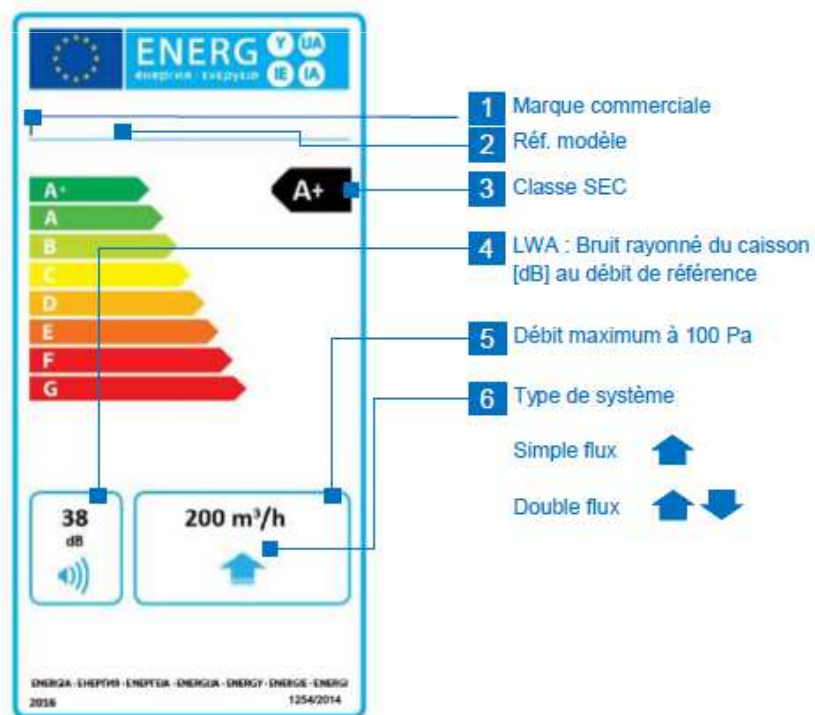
ENERG Y IJA IE IA
енергия · ενεργεια

A+
A
B
C
D
E
F
G

A+

38
dB

200 m³/h

ENERGIA · ЕНЕРГИЯ · ΕΝΕΡΓΕΙΑ · ENERGIJA · ENERGY · ENERGIE · ENERGI
2016
1254/2014

1 Marque commerciale
2 Réf. modèle
3 Classe SEC
4 LWA : Bruit rayonné du caisson [dB] au débit de référence
5 Débit maximum à 100 Pa
6 Type de système

Simple flux
Double flux